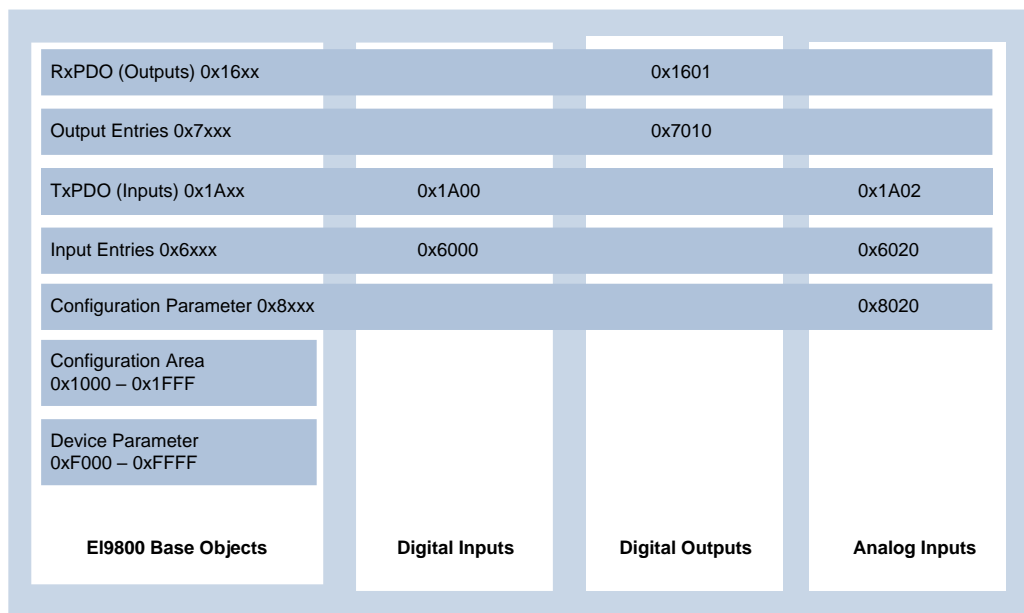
RxPDO (Outputs) 0x16xx 0x1601

Output Entries 0x7xxx 0x7010

TxPDO (Inputs) 0x1Axx 0x1A00 0x1A02

Input Entries 0x6xxx 0x6000 0x6020

Configuration Parameter 0x8xxx 0x8020

Configuration Area
0x1000 – 0x1FFF

Device Parameter
0xF000 – 0xFFFF

EI9800 Base Objects

Digital Inputs

Digital Outputs

Analog Inputs